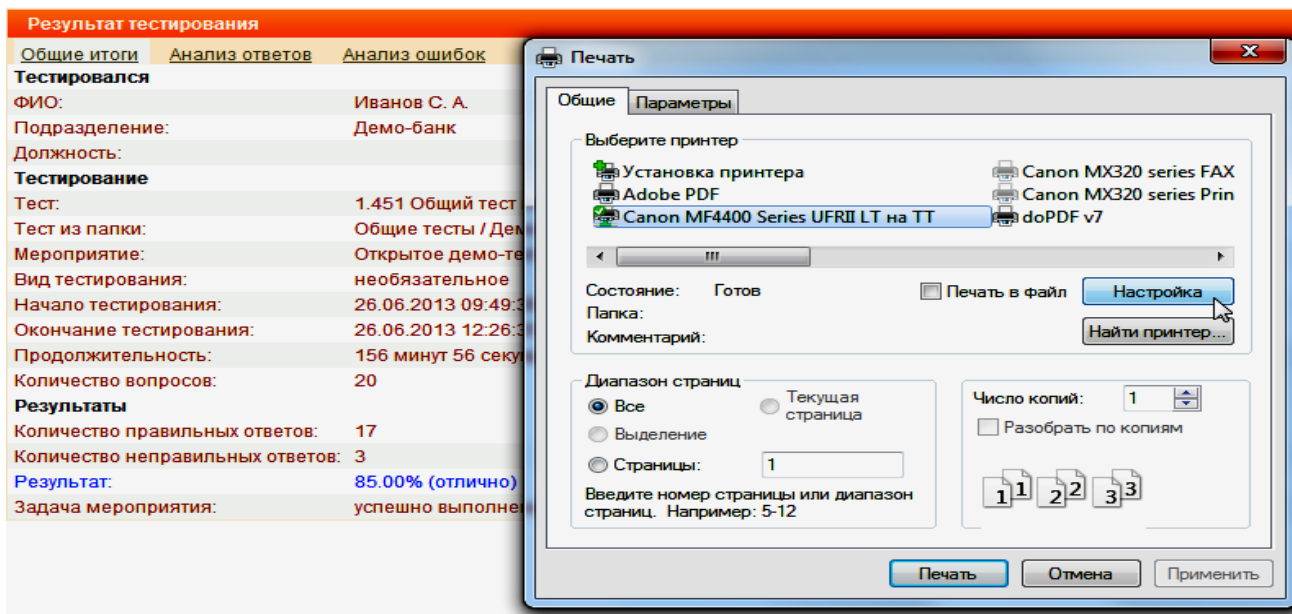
Результат тестирования

Общие итоги | Анализ ответов | Анализ ошибок

Тестировался

| | |
|---|---|
| ФИО: | Иванов С. А. |
| Подразделение: | Демо-банк |
| Должность: | |

Тестирование

| | |
|---|---|
| Тест: | 1.451 Общий тест |
| Тест из папки: | Общие тесты / Дем |
| Мероприятие: | Открытое демо-те |
| Вид тестирования: | необязательное |
| Начало тестирования: | 26.06.2013 09:49:3 |
| Окончание тестирования: | 26.06.2013 12:26:3 |
| Продолжительность: | 156 минут 56 секу |
| Количество вопросов: | 20 |

Результаты

| | |
|---|---|
| Количество правильных ответов: | 17 |
| Количество неправильных ответов: | 3 |
| Результат: | 85.00% (отлично) |
| Задача мероприятия: | успешно выполне |

Печать

Общие | Параметры

Выберите принтер

Установка принтера
Adobe PDF
Canon MF4400 Series UFRII LT на TT
Canon MX320 series FAX
Canon MX320 series Prin
doPDF v7

Состояние: Готов
Папка:
Комментарий:

Печать в файл
Настройка
Найти принтер...

Диапазон страниц
Все
Текущая страница
Выделение
Страницы: 1
Введите номер страницы или диапазон страниц. Например: 5-12

Число копий: 1
Разобрать по копиям

1 1 2 2 3 3

Печать | Отмена | Применить